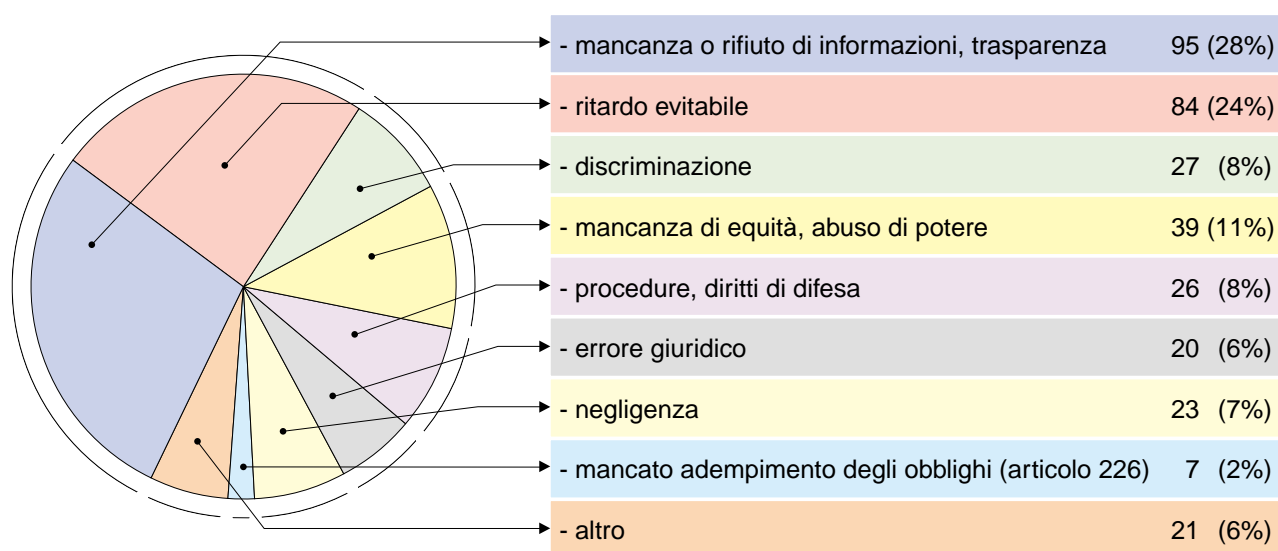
- mancanza o rifiuto di informazioni, trasparenza 95 (28%)
- ritardo evitabile 84 (24%)
- discriminazione 27 (8%)
- mancanza di equità, abuso di potere 39 (11%)
- procedure, diritti di difesa 26 (8%)
- errore giuridico 20 (6%)
- negligenza 23 (7%)
- mancato adempimento degli obblighi (articolo 226) 7 (2%)
- altro 21 (6%)